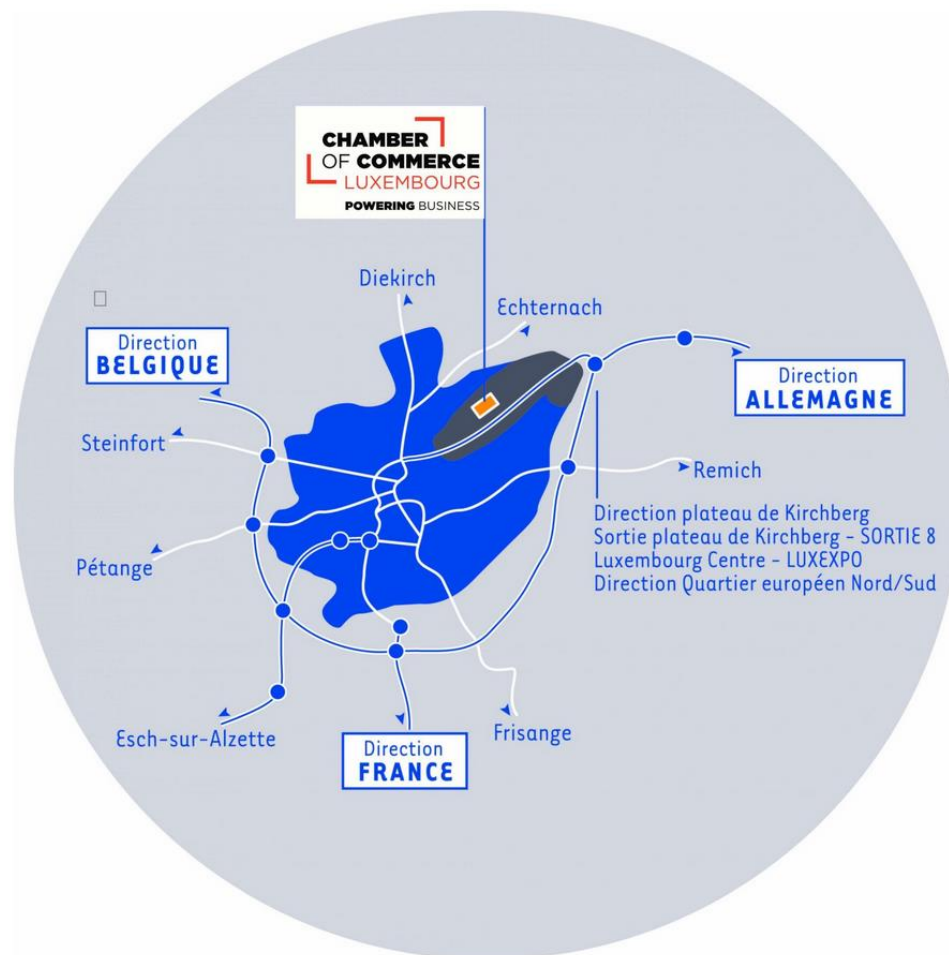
CHAMBER OF COMMERCE LUXEMBOURG
POWERING BUSINESS

Diekirch

Echternach

Direction BELGIQUE

Direction ALLEMAGNE

Steinfort

Remich

Direction plateau de Kirchberg
Sortie plateau de Kirchberg - SORTIE 8
Luxembourg Centre - LUXEXPO
Direction Quartier européen Nord/Sud

Pétange

Esch-sur-Alzette

Direction FRANCE

Frisange